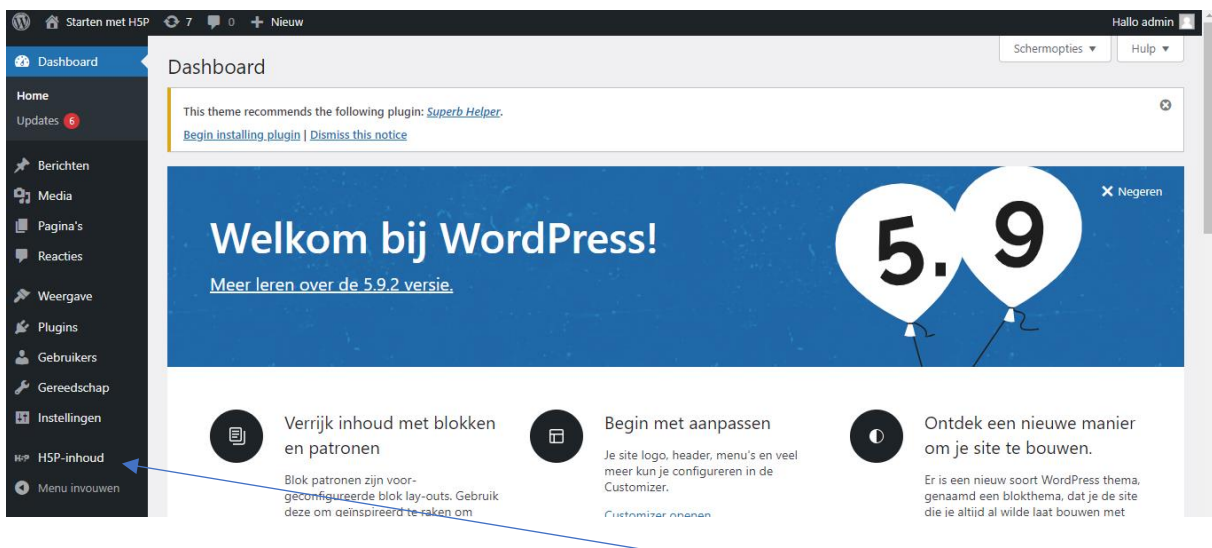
Starten met H5P 7 0 + Nieuw Hallo admin

Dashboard
Home
Updates 6
Berichten
Media
Pagina's
Reacties
Weergave
Plugins
Gebruikers
Gereedschap
Instellingen
H5P H5P-inhoud
Menu invouwen

Schermopties ▼ Hulp ▼

Dashboard

This theme recommends the following plugin: Superb Helper.
Begin installing plugin | Dismiss this notice

Negeren

Welkom bij WordPress!
Meer leren over de 5.9.2 versie.

5. 9

Verrijk inhoud met blokken en patronen
Blok patronen zijn voorgeconfigureerde blok lay-outs. Gebruik deze om geïnspireerd te raken om

Begin met aanpassen
Je site logo, header, menu's en veel meer kun je configureren in de Customizer.
Customizer openen

Ontdek een nieuwe manier om je site te bouwen.
Er is een nieuw soort WordPress thema, genaamd een blokthema, dat je de site die je altijd al wilde laat bouwen met